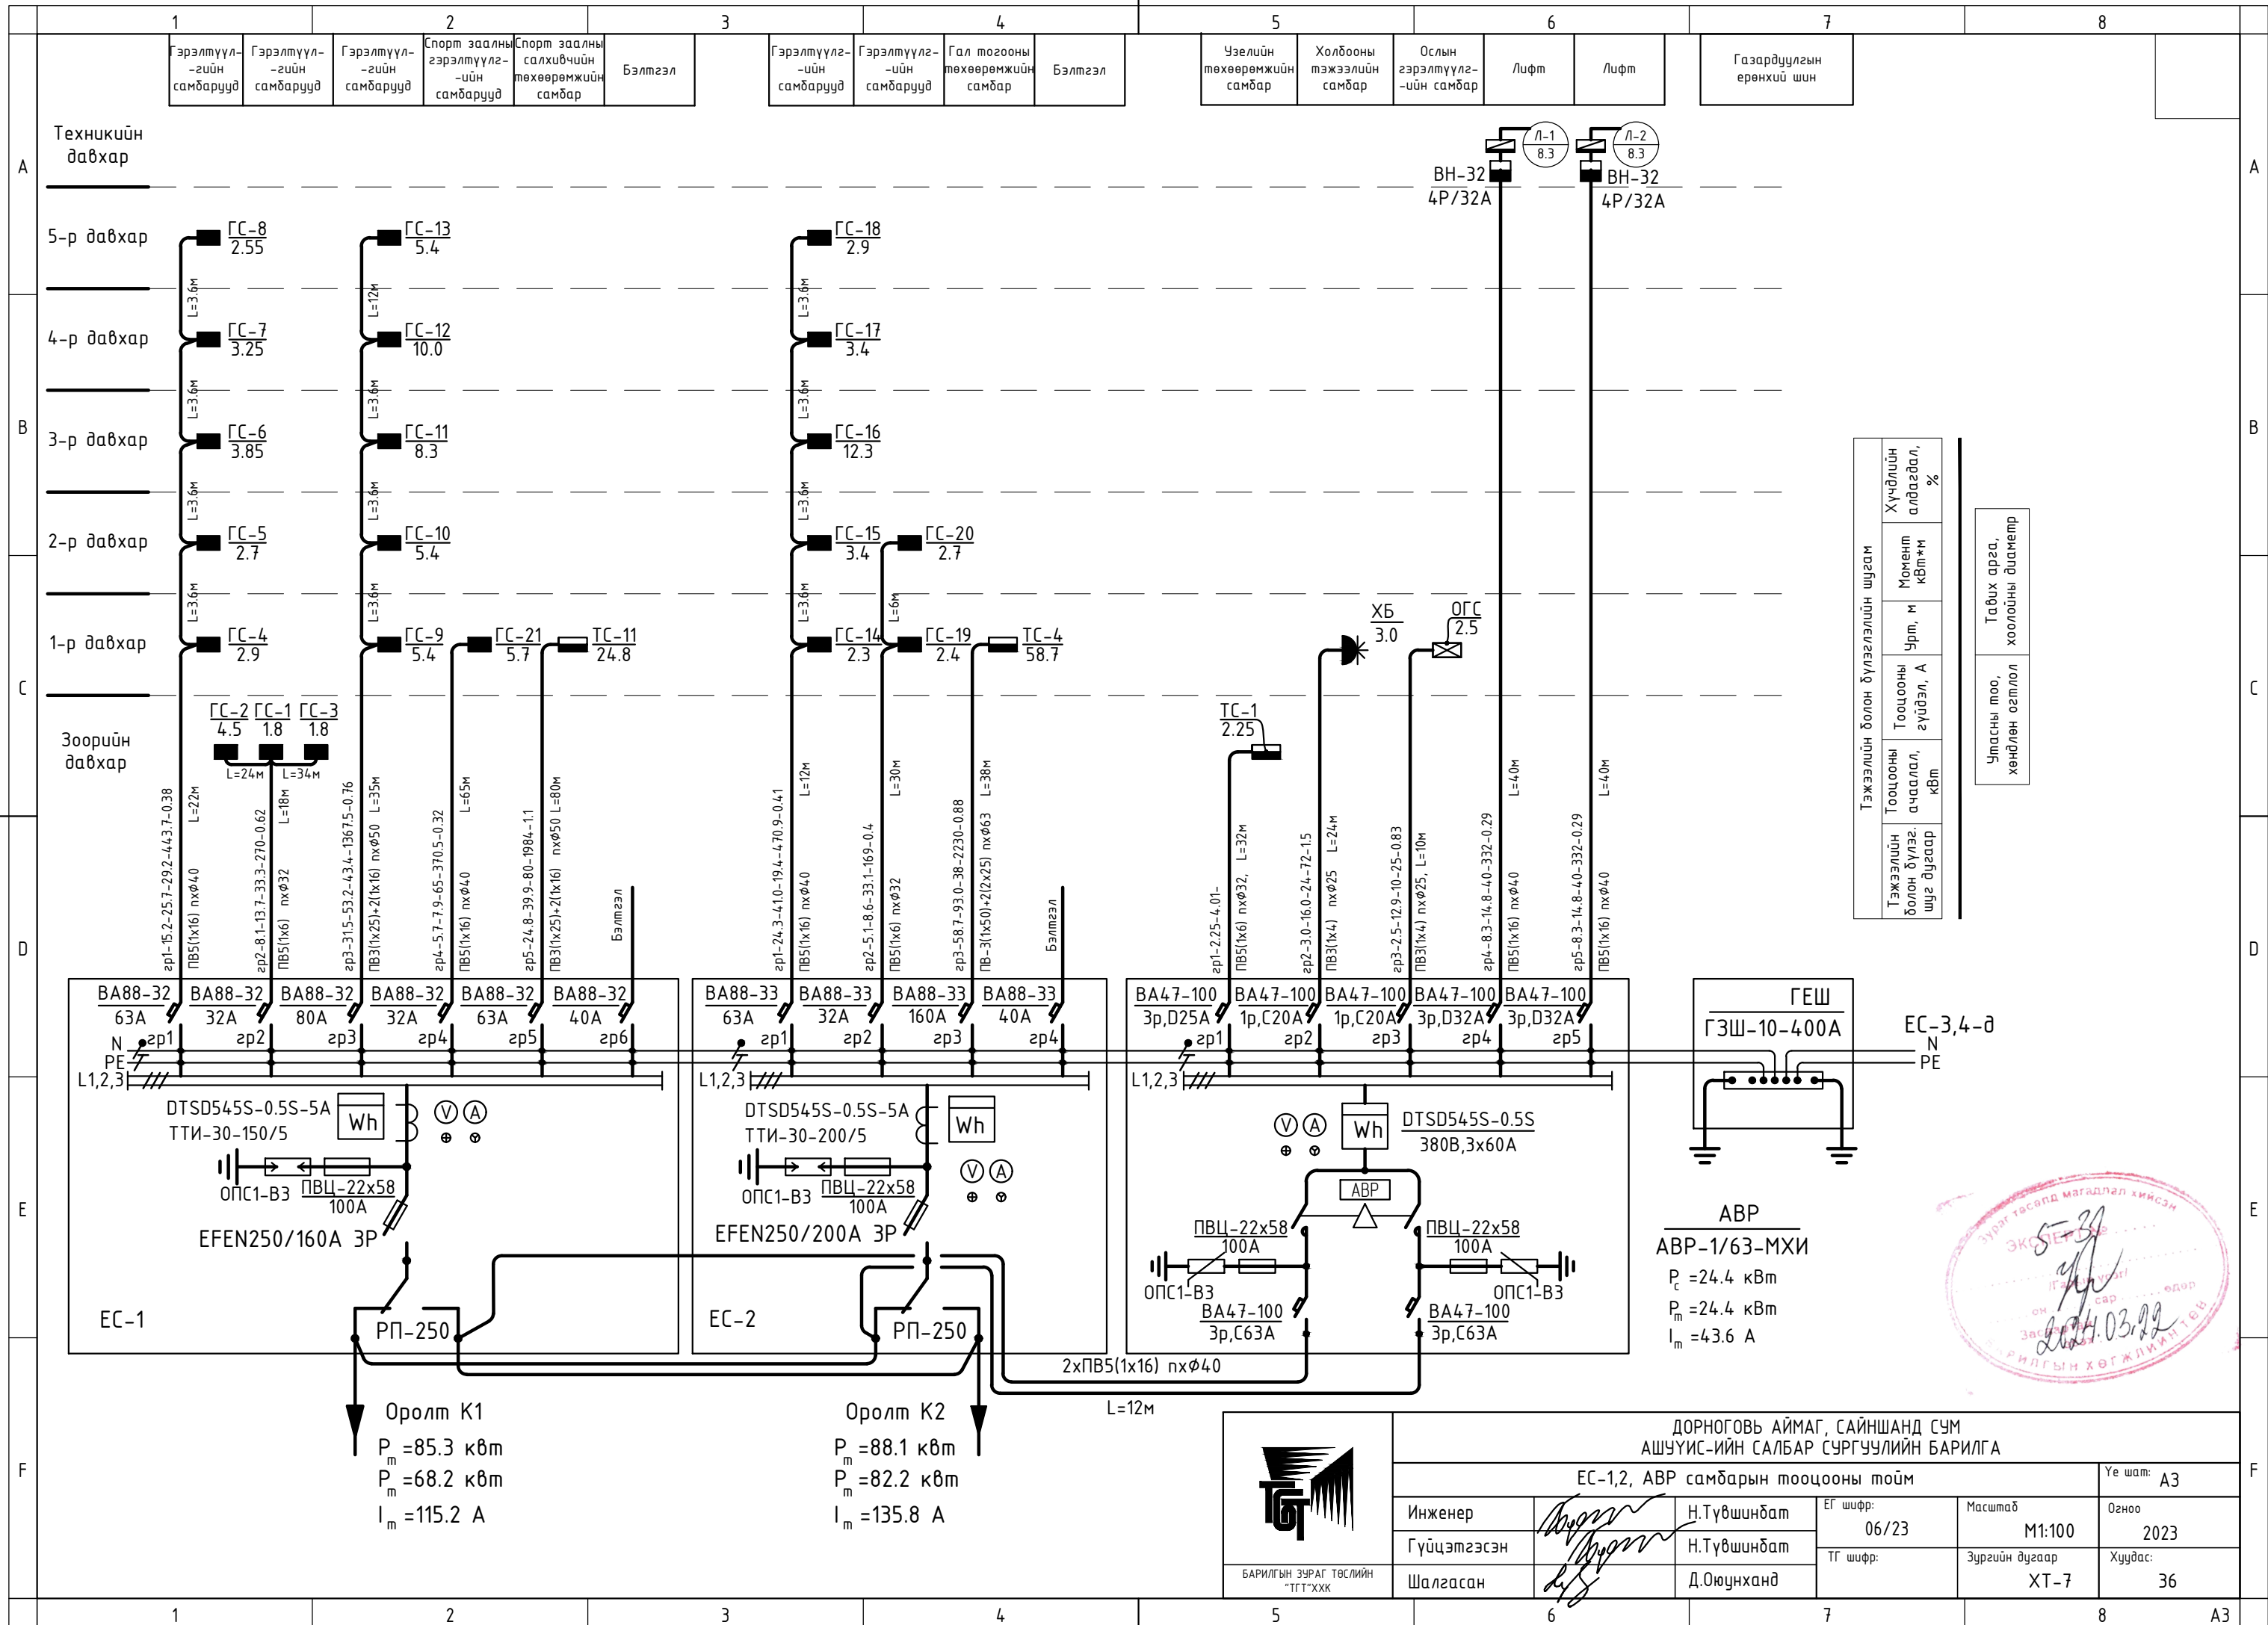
1 2 3 4 5 6 7 8

| Гэрэлтүүл--гийн самбарууд | Гэрэлтүүл--гийн самбарууд | Гэрэлтүүл--гийн самбарууд | Спорт заалны гэрэлтүүлг--ийн самбарууд | Спорт заалны салхивчийн төхөөрөмжийн самбар | Бэлтгэл |
|---|---|---|---|---|---|

| Гэрэлтүүлг--ийн самбарууд | Гэрэлтүүлг--ийн самбарууд | Гал мөгооны төхөөрөмжийн самбар | Бэлтгэл |
|---|---|---|---|

| Үзелийн төхөөрөмжийн самбар | Холбооны тэжээлийн самбар | Ослын гэрэлтүүлг--ийн самбар | Лифт | Лифт |
|---|---|---|---|---|

Газардуулгын ерөнхий шин

A
Техникийн давхар
Л-1 8.3
Л-2 8.3
ВН-32 4P/32A
ВН-32 4P/32A

5-р давхар
ГС-8 2.55
ГС-13 5.4
ГС-18 2.9
L=3.6м L=12м L=3.6м

4-р давхар
ГС-7 3.25
ГС-12 10.0
ГС-17 3.4
L=3.6м

B
3-р давхар
ГС-6 3.85
ГС-11 8.3
ГС-16 12.3
L=3.6м

2-р давхар
ГС-5 2.7
ГС-10 5.4
ГС-15 3.4
ГС-20 2.7
L=3.6м L=6м

1-р давхар
ГС-4 2.9
ГС-9 5.4
ГС-21 5.7
ТС-11 24.8
ГС-14 2.3
ГС-19 2.4
ТС-4 58.7
ХБ 3.0
ОГС 2.5

C
Зоорийн давхар
ГС-2 4.5
ГС-1 1.8
ГС-3 1.8
L=24м L=34м
ТС-1 2.25

гр1-15.2-25.7-29.2-443.7-0.38 L=22м ПВ5(1х16) nхф40
гр2-8.1-13.7-33.3-270-0.62 L=18м ПВ5(1х6) nхф32
гр3-31.5-53.2-43.4-1367.5-0.76 L=35м ПВ3(1х25)+2(1х16) nхф50
гр4-5.7-7.9-65-370.5-0.32 L=65м ПВ5(1х16) nхф40
гр5-24.8-39.9-80-1984-1.1 L=80м ПВ3(1х25)+2(1х16) nхф50
Бэлтгэл
гр1-24.3-41.0-19.4-470.9-0.41 L=12м ПВ5(1х16) nхф40
гр2-5.1-8.6-33.1-169-0.4 L=30м ПВ5(1х6) nхф32
гр3-58.7-93.0-38-2230-0.88 L=38м ПВ-3(1х50)+2(2х25) nхф63
Бэлтгэл
гр1-2.25-4.01- L=32м ПВ5(1х6) nхф32
гр2-3.0-16.0-24-72-1.5 L=24м ПВ3(1х4) nхф25
гр3-2.5-12.9-10-25-0.83 L=10м ПВ3(1х4) nхф25
гр4-8.3-14.8-40-332-0.29 L=40м ПВ5(1х16) nхф40
гр5-8.3-14.8-40-332-0.29 L=40м ПВ5(1х16) nхф40

| Тэжээлийн болон бүлэг. шүг дугаар | Тооцооны ачаалал, кВт | Тооцооны гүйдэл, А | Урт, м | Момент кВт*м | Хүчдлийн алдагдал, % |
|---|---|---|---|---|---|

Тэжээлийн болон бүлэглэлийн шугам

Утасны тоо, хөндлөн огтлол
Тавих арга, хоолойны диаметр

D
ВА88-32 63А гр1
ВА88-32 32А гр2
ВА88-32 80А гр3
ВА88-32 32А гр4
ВА88-32 63А гр5
ВА88-32 40А гр6
ВА88-33 63А гр1
ВА88-33 32А гр2
ВА88-33 160А гр3
ВА88-33 40А гр4
ВА47-100 3р,D25А гр1
ВА47-100 1р,С20А гр2
ВА47-100 1р,С20А гр3
ВА47-100 3р,D32А гр4
ВА47-100 3р,D32А гр5
ГЕШ
ГЗШ-10-400А
ЕС-3,4-д
N PE
L1,2,3
N
PE
L1,2,3
L1,2,3

E
DTSD545S-0.5S-5A
ТТИ-30-150/5
Wh V A
ОПС1-В3 ПВЦ-22х58 100А
EFEN250/160А 3Р
DTSD545S-0.5S-5A
ТТИ-30-200/5
Wh V A
ОПС1-В3 ПВЦ-22х58 100А
EFEN250/200А 3Р
V A Wh DTSD545S-0.5S 380В,3х60А
АВР
ПВЦ-22х58 100А
ОПС1-В3
ВА47-100 3р,С63А
ПВЦ-22х58 100А
ОПС1-В3
ВА47-100 3р,С63А
АВР
АВР-1/63-МХИ
$P_с$ =24.4 кВт
$P_m$ =24.4 кВт
$I_m$ =43.6 А
ЕС-1 РП-250
ЕС-2 РП-250
2хПВ5(1х16) nхф40
L=12м

F
Оролт К1
$P_m$ =85.3 квт
$P_m$ =68.2 квт
$I_m$ =115.2 А
Оролт К2
$P_m$ =88.1 квт
$P_m$ =82.2 квт
$I_m$ =135.8 А

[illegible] 2024.03.22

ТГТ
БАРИЛГЫН ЗУРАГ ТӨСЛИЙН "ТГТ"ХХК
ДОРНОГОВЬ АЙМАГ, САЙНШАНД СУМ
АШУҮИС-ИЙН САЛБАР СУРГУУЛИЙН БАРИЛГА
ЕС-1,2, АВР самбарын тооцооны тойм
Үе шат: А3
Инженер Н.Түвшинбат
Гүйцэтгэсэн Н.Түвшинбат
Шалгасан Д.Оюунханд
ЕГ шифр: 06/23
ТГ шифр:
Масштаб М1:100
Зургийн дугаар ХТ-7
Огноо 2023
Хуудас: 36

1 2 3 4 5 6 7 8 А3